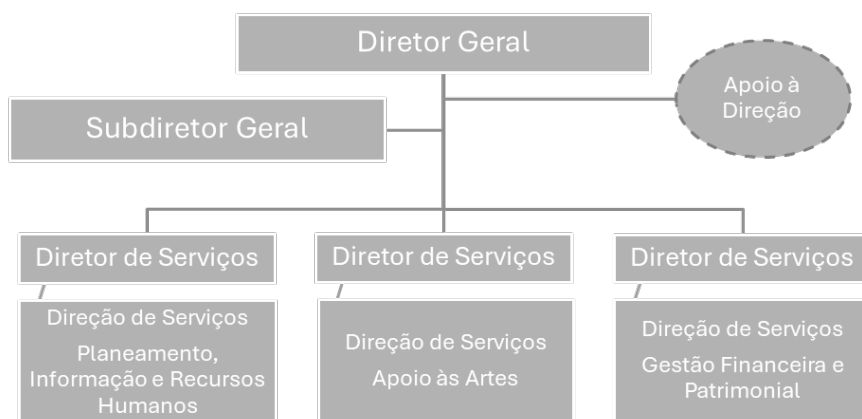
Diretor Geral

Apoio à Direção

Subdiretor Geral

Diretor de Serviços

Direção de Serviços

Planeamento, Informação e Recursos Humanos

Diretor de Serviços

Direção de Serviços

Apoio às Artes

Diretor de Serviços

Direção de Serviços

Gestão Financeira e Patrimonial